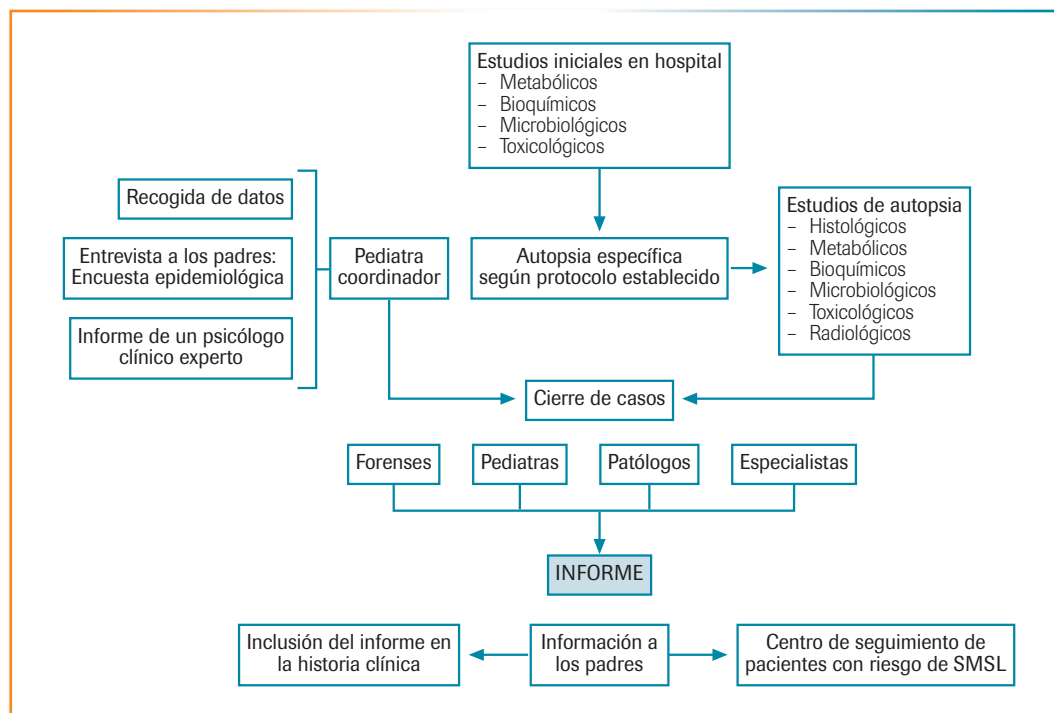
Estudios iniciales en hospital
– Metabólicos
– Bioquímicos
– Microbiológicos
– Toxicológicos

Recogida de datos

Entrevista a los padres: Encuesta epidemiológica

Informe de un psicólogo clínico experto

Pediatra coordinador

Autopsia específica según protocolo establecido

Estudios de autopsia
– Histológicos
– Metabólicos
– Bioquímicos
– Microbiológicos
– Toxicológicos
– Radiológicos

Cierre de casos

Forenses

Pediatras

Patólogos

Especialistas

INFORME

Inclusión del informe en la historia clínica

Información a los padres

Centro de seguimiento de pacientes con riesgo de SMSL